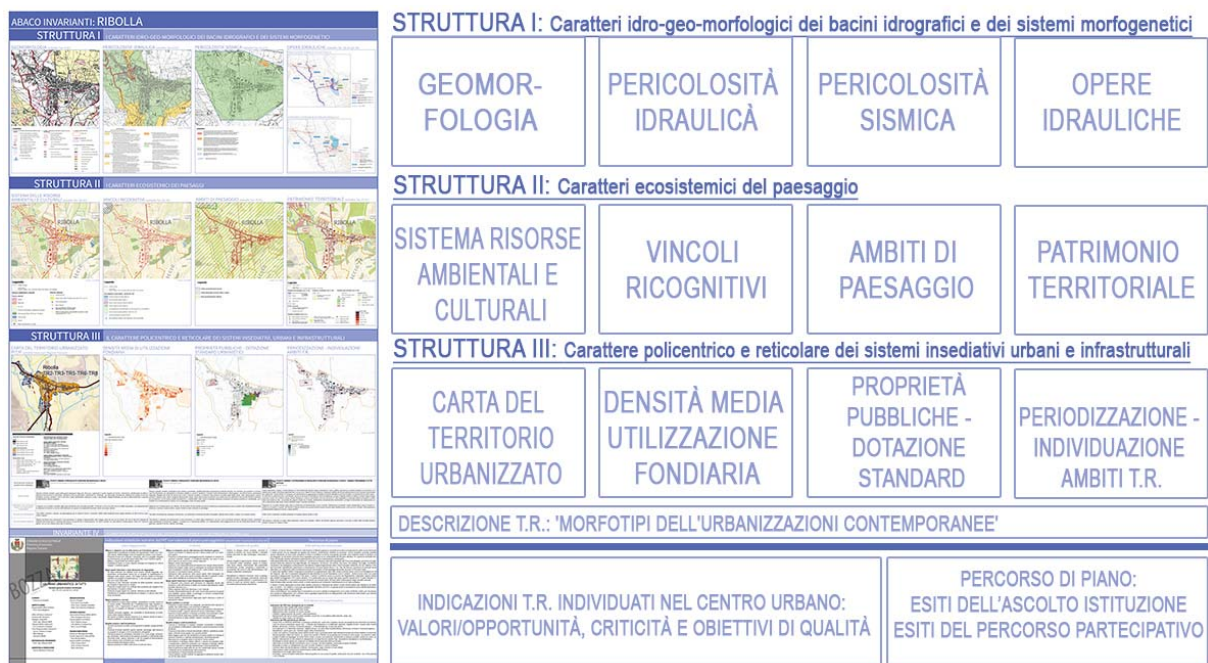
ABACO INVARIANTI: RIBOLLA

STRUTTURA I

CARATTERI IDRO-GEO-MORFOLOGICI DEI BACINI IDROGRAFICI E DEI SISTEMI MORFOGENETICI

STRUTTURA II

CARATTERI ECOSISTEMICI DEI PAESAGGI

RIBOLLA

RIBOLLA

STRUTTURA III

IL CARATTERE POLICENTRICO E RETICOLARE DEI SISTEMI INSEDIATIVI, URBANI E INFRASTRUTTURALI

Ribolla

INVARIANTE IV

BOZZA

STRUTTURA I: Caratteri idro-geo-morfologici dei bacini idrografici e dei sistemi morfogenetici

GEOMORFOLOGIA

PERICOLOSITÀ IDRAULICÀ

PERICOLOSITÀ SISMICA

OPERE IDRAULICHE

STRUTTURA II: Caratteri ecosistemici del paesaggio

SISTEMA RISORSE AMBIENTALI E CULTURALI

VINCOLI RICOGNITIVI

AMBITI DI PAESAGGIO

PATRIMONIO TERRITORIALE

STRUTTURA III: Carattere policentrico e reticolare dei sistemi insediativi urbani e infrastrutturali

CARTA DEL TERRITORIO URBANIZZATO

DENSITÀ MEDIA UTILIZZAZIONE FONDIARIA

PROPRIETÀ PUBBLICHE - DOTAZIONE STANDARD

PERIODIZZAZIONE - INDIVIDUAZIONE AMBITI T.R.

DESCRIZIONE T.R.: 'MORFOTIPI DELL'URBANIZZAZIONI CONTEMPORANEE'

INDICAZIONI T.R. INDIVIDUATI NEL CENTRO URBANO: VALORI/OPPORTUNITÀ, CRITICITÀ E OBIETTIVI DI QUALITÀ

PERCORSO DI PIANO: ESITI DELL'ASCOLTO ISTITUZIONE ESITI DEL PERCORSO PARTECIPATIVO